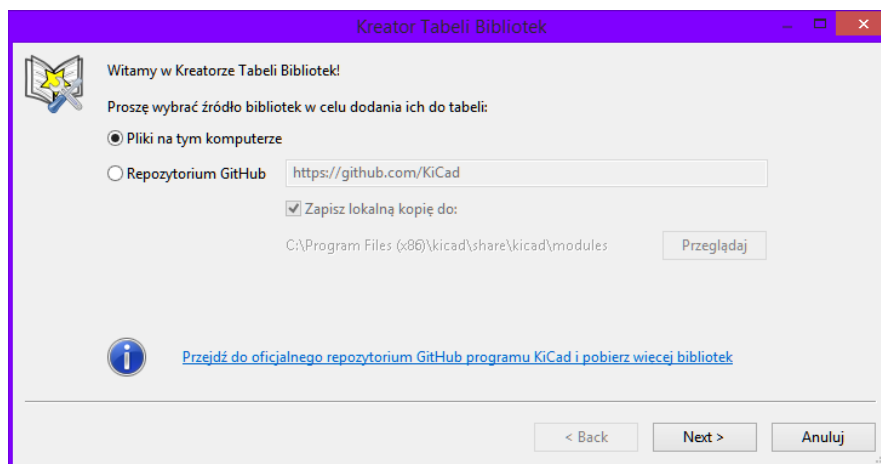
Kreator Tabeli Bibliotek

Witamy w Kreatorze Tabeli Bibliotek!

Proszę wybrać źródło bibliotek w celu dodania ich do tabeli:

Pliki na tym komputerze

Repozytorium GitHub

https://github.com/KiCad

Zapisz lokalną kopię do:

C:\Program Files (x86)\kicad\share\kicad\modules

Przeglądaj

Przejdź do oficjalnego repozytorium GitHub programu KiCad i pobierz wiecej bibliotek

< Back

Next >

Anuluj